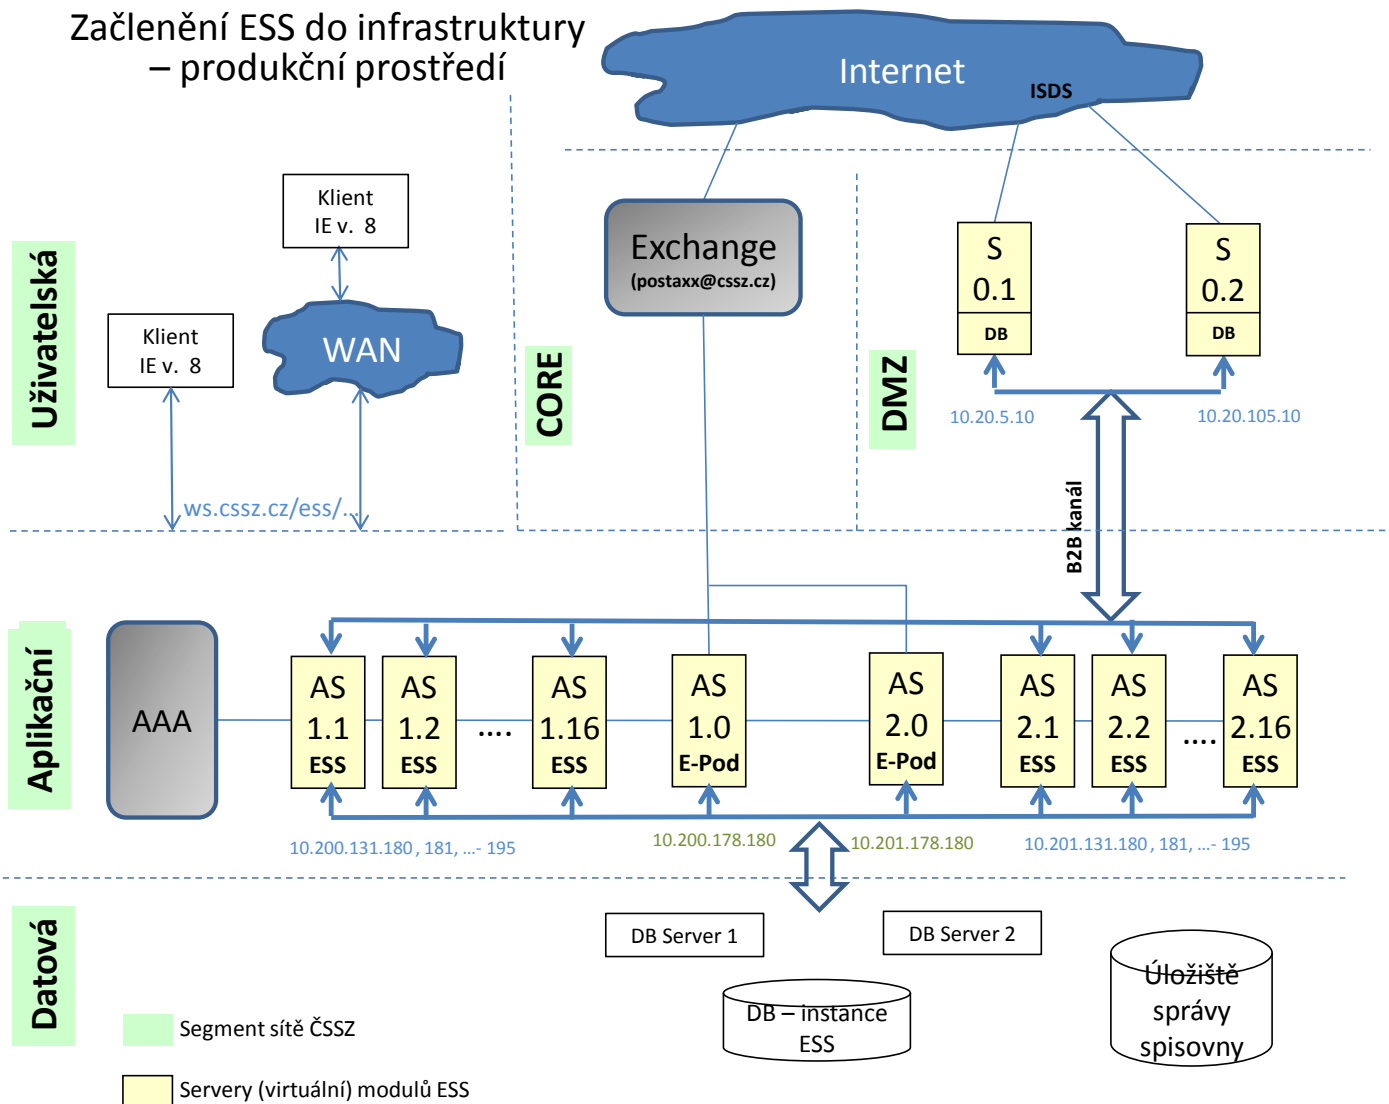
Začlenění ESS do infrastruktury – produkční prostředí

Internet
ISDS

Uživatelská

Klient
IE v. 8

Klient
IE v. 8

WAN

ws.cssz.cz/ess/...

CORE

Exchange
(postaxx@cssz.cz)

DMZ

S
0.1
DB

S
0.2
DB

10.20.5.10

10.20.105.10

B2B kanál

Aplikační

AAA

AS
1.1
ESS

AS
1.2
ESS

....

AS
1.16
ESS

AS
1.0
E-Pod

AS
2.0
E-Pod

AS
2.1
ESS

AS
2.2
ESS

....

AS
2.16
ESS

10.200.131.180 , 181, ...- 195

10.200.178.180

10.201.178.180

10.201.131.180 , 181, ...- 195

Datová

DB Server 1

DB Server 2

DB – instance
ESS

Úložiště
správy
spisovny

Segment sítě ČSSZ

Servery (virtuální) modulů ESS